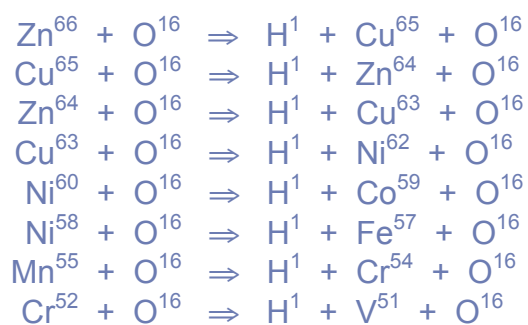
$Zn^{66} + O^{16} \Rightarrow H^{1} + Cu^{65} + O^{16}$
$Cu^{65} + O^{16} \Rightarrow H^{1} + Zn^{64} + O^{16}$
$Zn^{64} + O^{16} \Rightarrow H^{1} + Cu^{63} + O^{16}$
$Cu^{63} + O^{16} \Rightarrow H^{1} + Ni^{62} + O^{16}$
$Ni^{60} + O^{16} \Rightarrow H^{1} + Co^{59} + O^{16}$
$Ni^{58} + O^{16} \Rightarrow H^{1} + Fe^{57} + O^{16}$
$Mn^{55} + O^{16} \Rightarrow H^{1} + Cr^{54} + O^{16}$
$Cr^{52} + O^{16} \Rightarrow H^{1} + V^{51} + O^{16}$